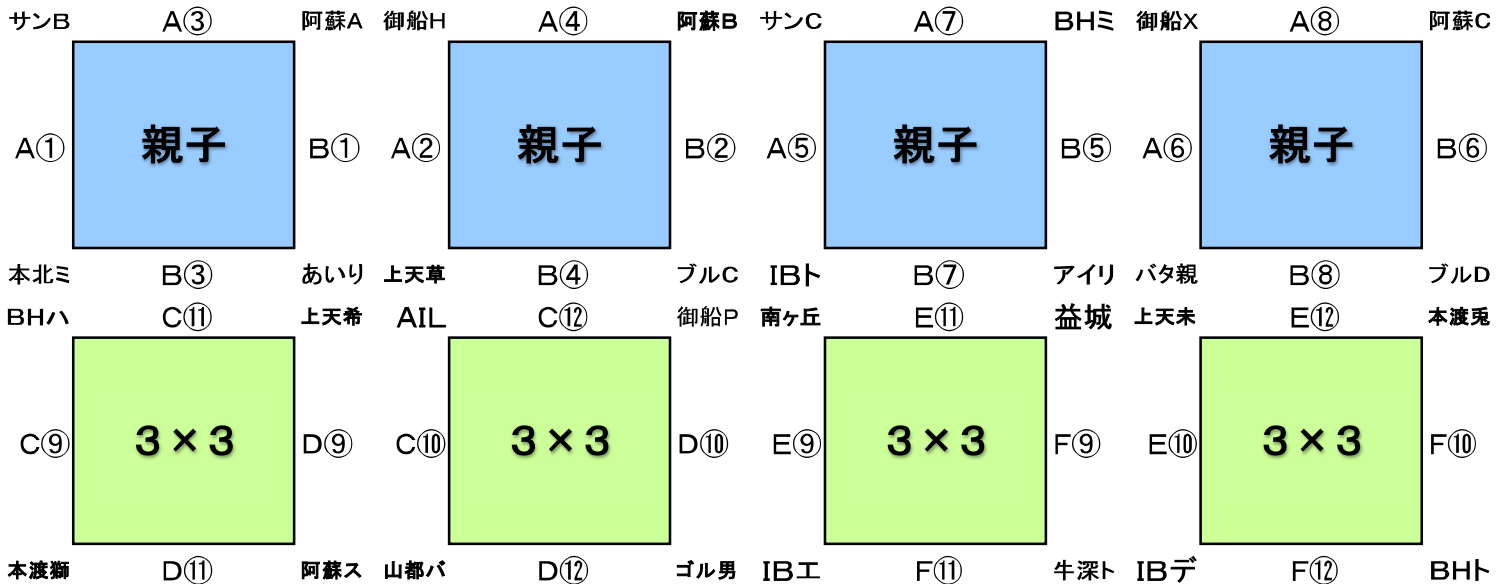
サンB A③ 阿蘇A
A① 親子 B①
本北ミ B③ あいり

御船H A④ 阿蘇B
A② 親子 B②
上天草 B④ ブルC

サンC A⑦ BHミ
A⑤ 親子 B⑤
IBト B⑦ アイリ

御船X A⑧ 阿蘇C
A⑥ 親子 B⑥
バタ親 B⑧ ブルD

BHハ C⑪ 上天希
C⑨ 3×3 D⑨
本渡獅 D⑪ 阿蘇ス

AIL C⑫ 御船P
C⑩ 3×3 D⑩
山都バ D⑫ ゴル男

南ヶ丘 E⑪ 益城
E⑨ 3×3 F⑨
IBエ F⑪ 牛深ト

上天未 E⑫ 本渡兎
E⑩ 3×3 F⑩
IBデ F⑫ BHト